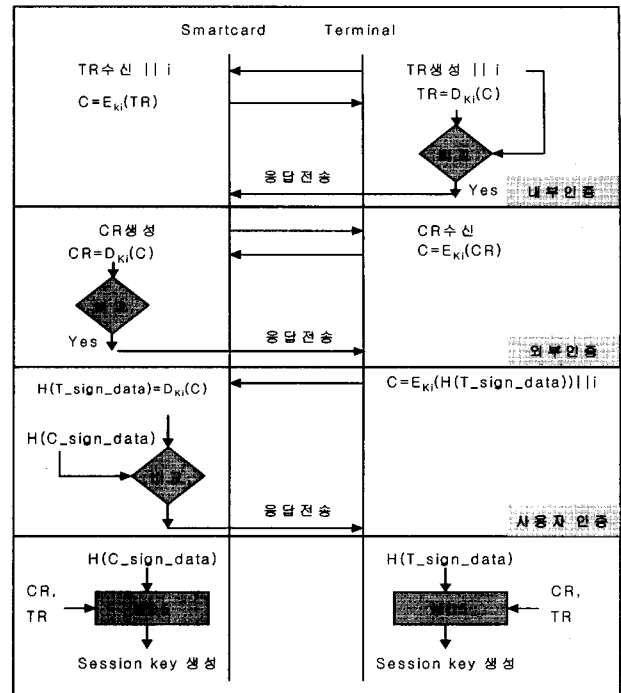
Smartcard Terminal

TR수신 || i

$C=E_{Ki}(TR)$

TR생성 || i

$TR=D_{Ki}(C)$

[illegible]

응답전송

Yes

내부인증

CR생성

$CR=D_{Ki}(C)$

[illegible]

Yes

CR수신

$C=E_{Ki}(CR)$

응답전송

외부인증

$H(T\_sign\_data)=D_{Ki}(C)$

$C=E_{Ki}(H(T\_sign\_data))||i$

H(C_sign_data)

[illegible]

응답전송

사용자 인증

H(C_sign_data)

CR, TR

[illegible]

Session key 생성

H(T_sign_data)

CR, TR

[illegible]

Session key 생성